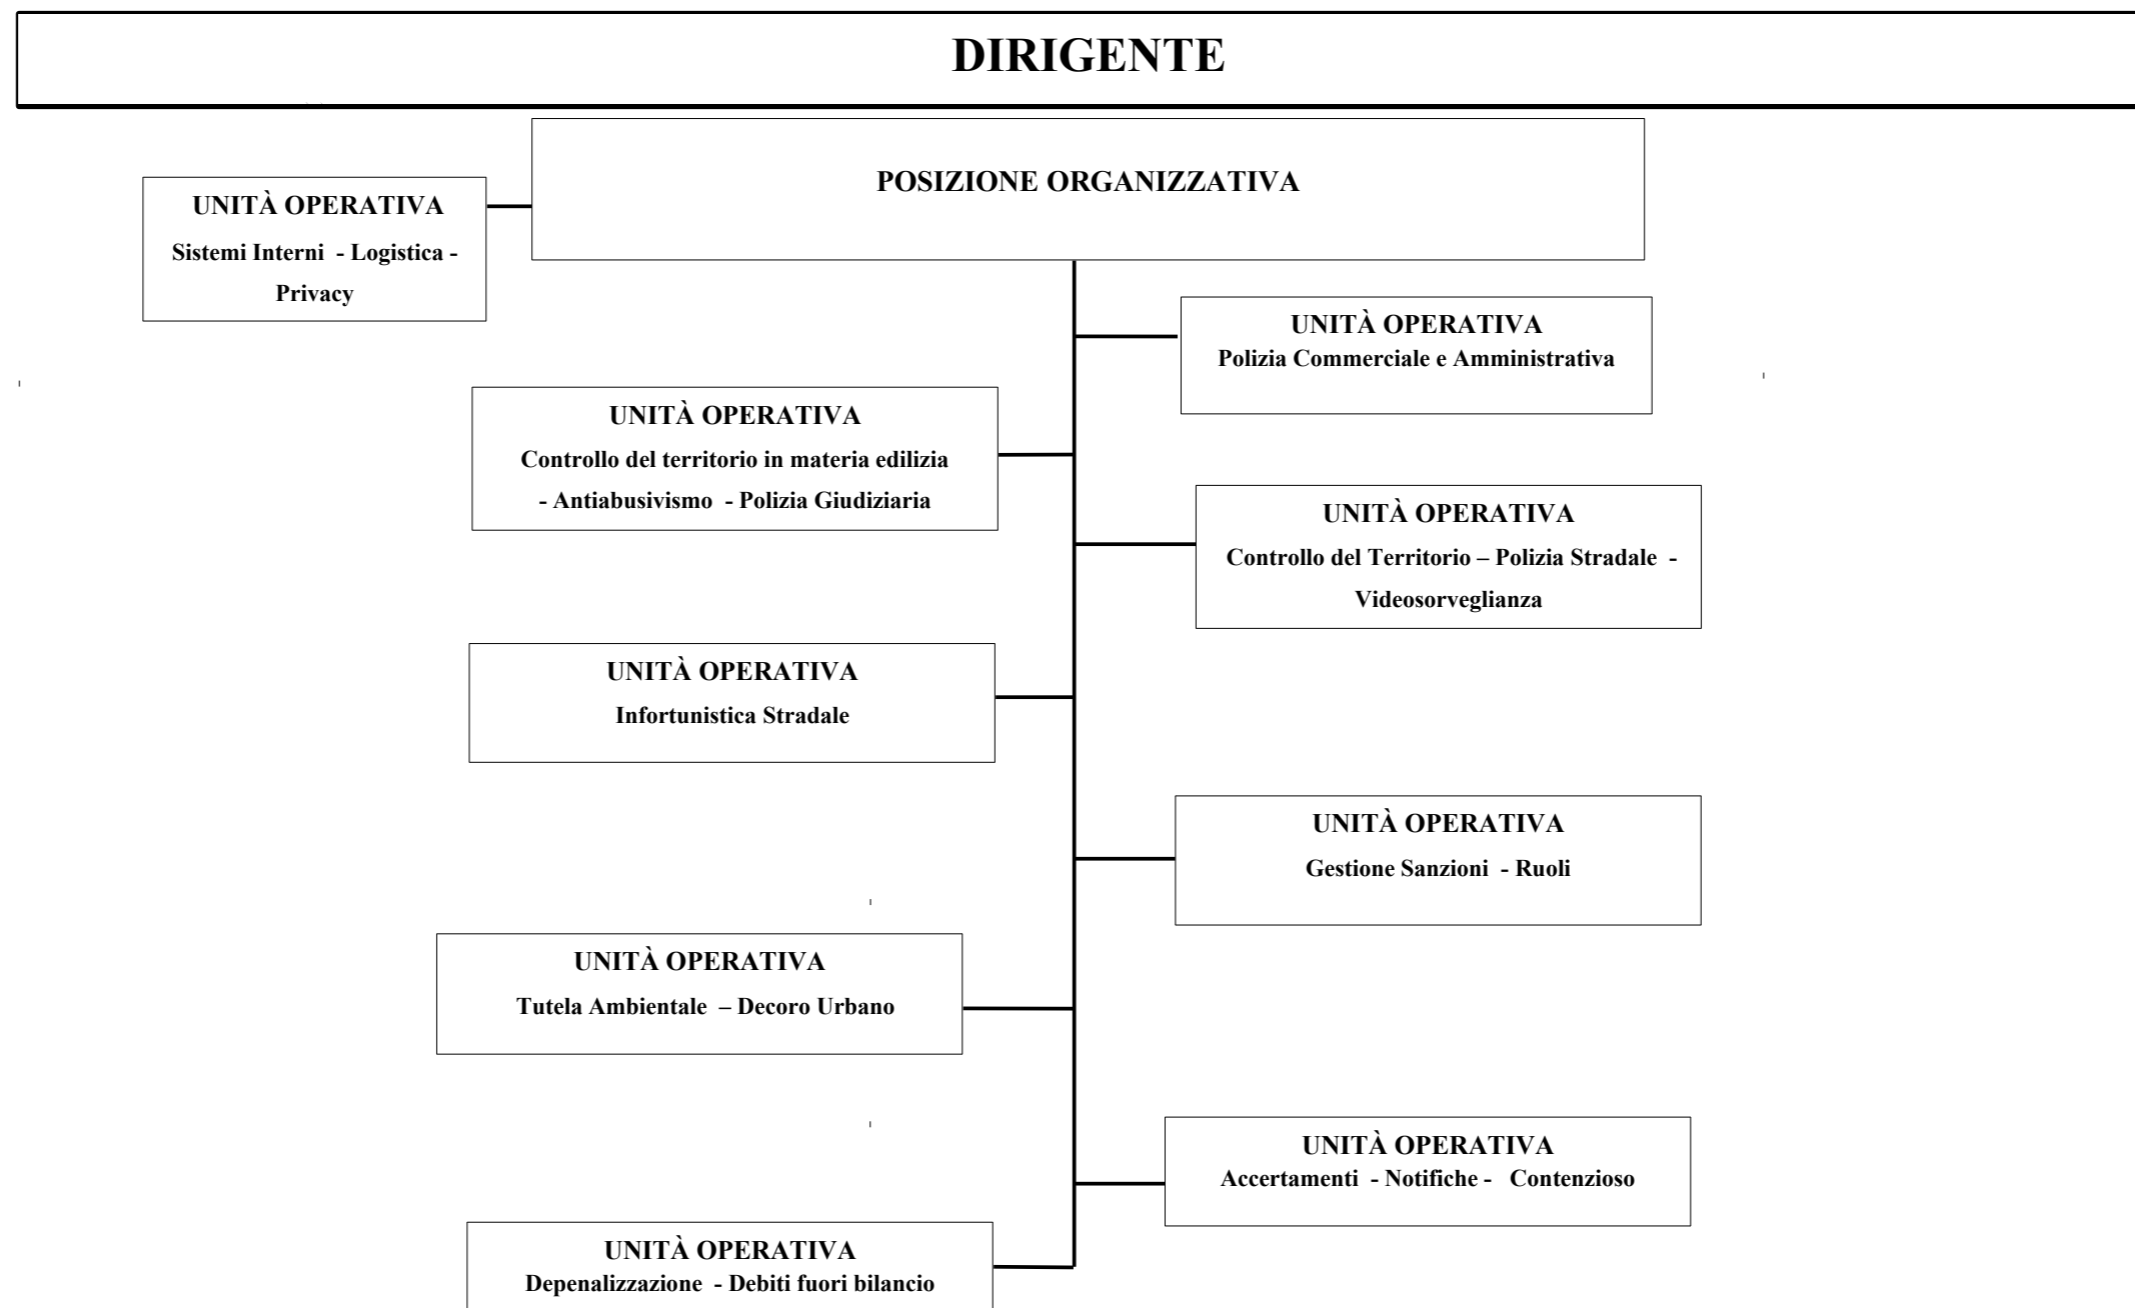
DIRIGENTE

POSIZIONE ORGANIZZATIVA

UNITÀ OPERATIVA
Sistemi Interni - Logistica - Privacy

UNITÀ OPERATIVA
Polizia Commerciale e Amministrativa

UNITÀ OPERATIVA
Controllo del territorio in materia edilizia - Antiabusivismo - Polizia Giudiziaria

UNITÀ OPERATIVA
Controllo del Territorio – Polizia Stradale - Videosorveglianza

UNITÀ OPERATIVA
Infortunistica Stradale

UNITÀ OPERATIVA
Gestione Sanzioni - Ruoli

UNITÀ OPERATIVA
Tutela Ambientale – Decoro Urbano

UNITÀ OPERATIVA
Accertamenti - Notifiche - Contenzioso

UNITÀ OPERATIVA
Depenalizzazione - Debiti fuori bilancio